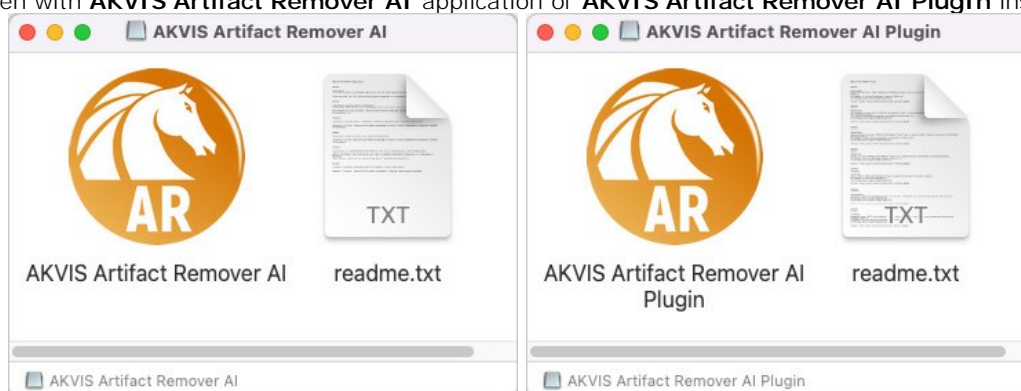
en with **AKVIS Artifact Remover AI** application or **AKVIS Artifact Remover AI Plugin** ins

AKVIS Artifact Remover AI

AR

TXT

AKVIS Artifact Remover AI

readme.txt

AKVIS Artifact Remover AI

AKVIS Artifact Remover AI Plugin

AR

TXT

AKVIS Artifact Remover AI Plugin

readme.txt

AKVIS Artifact Remover AI Plugin